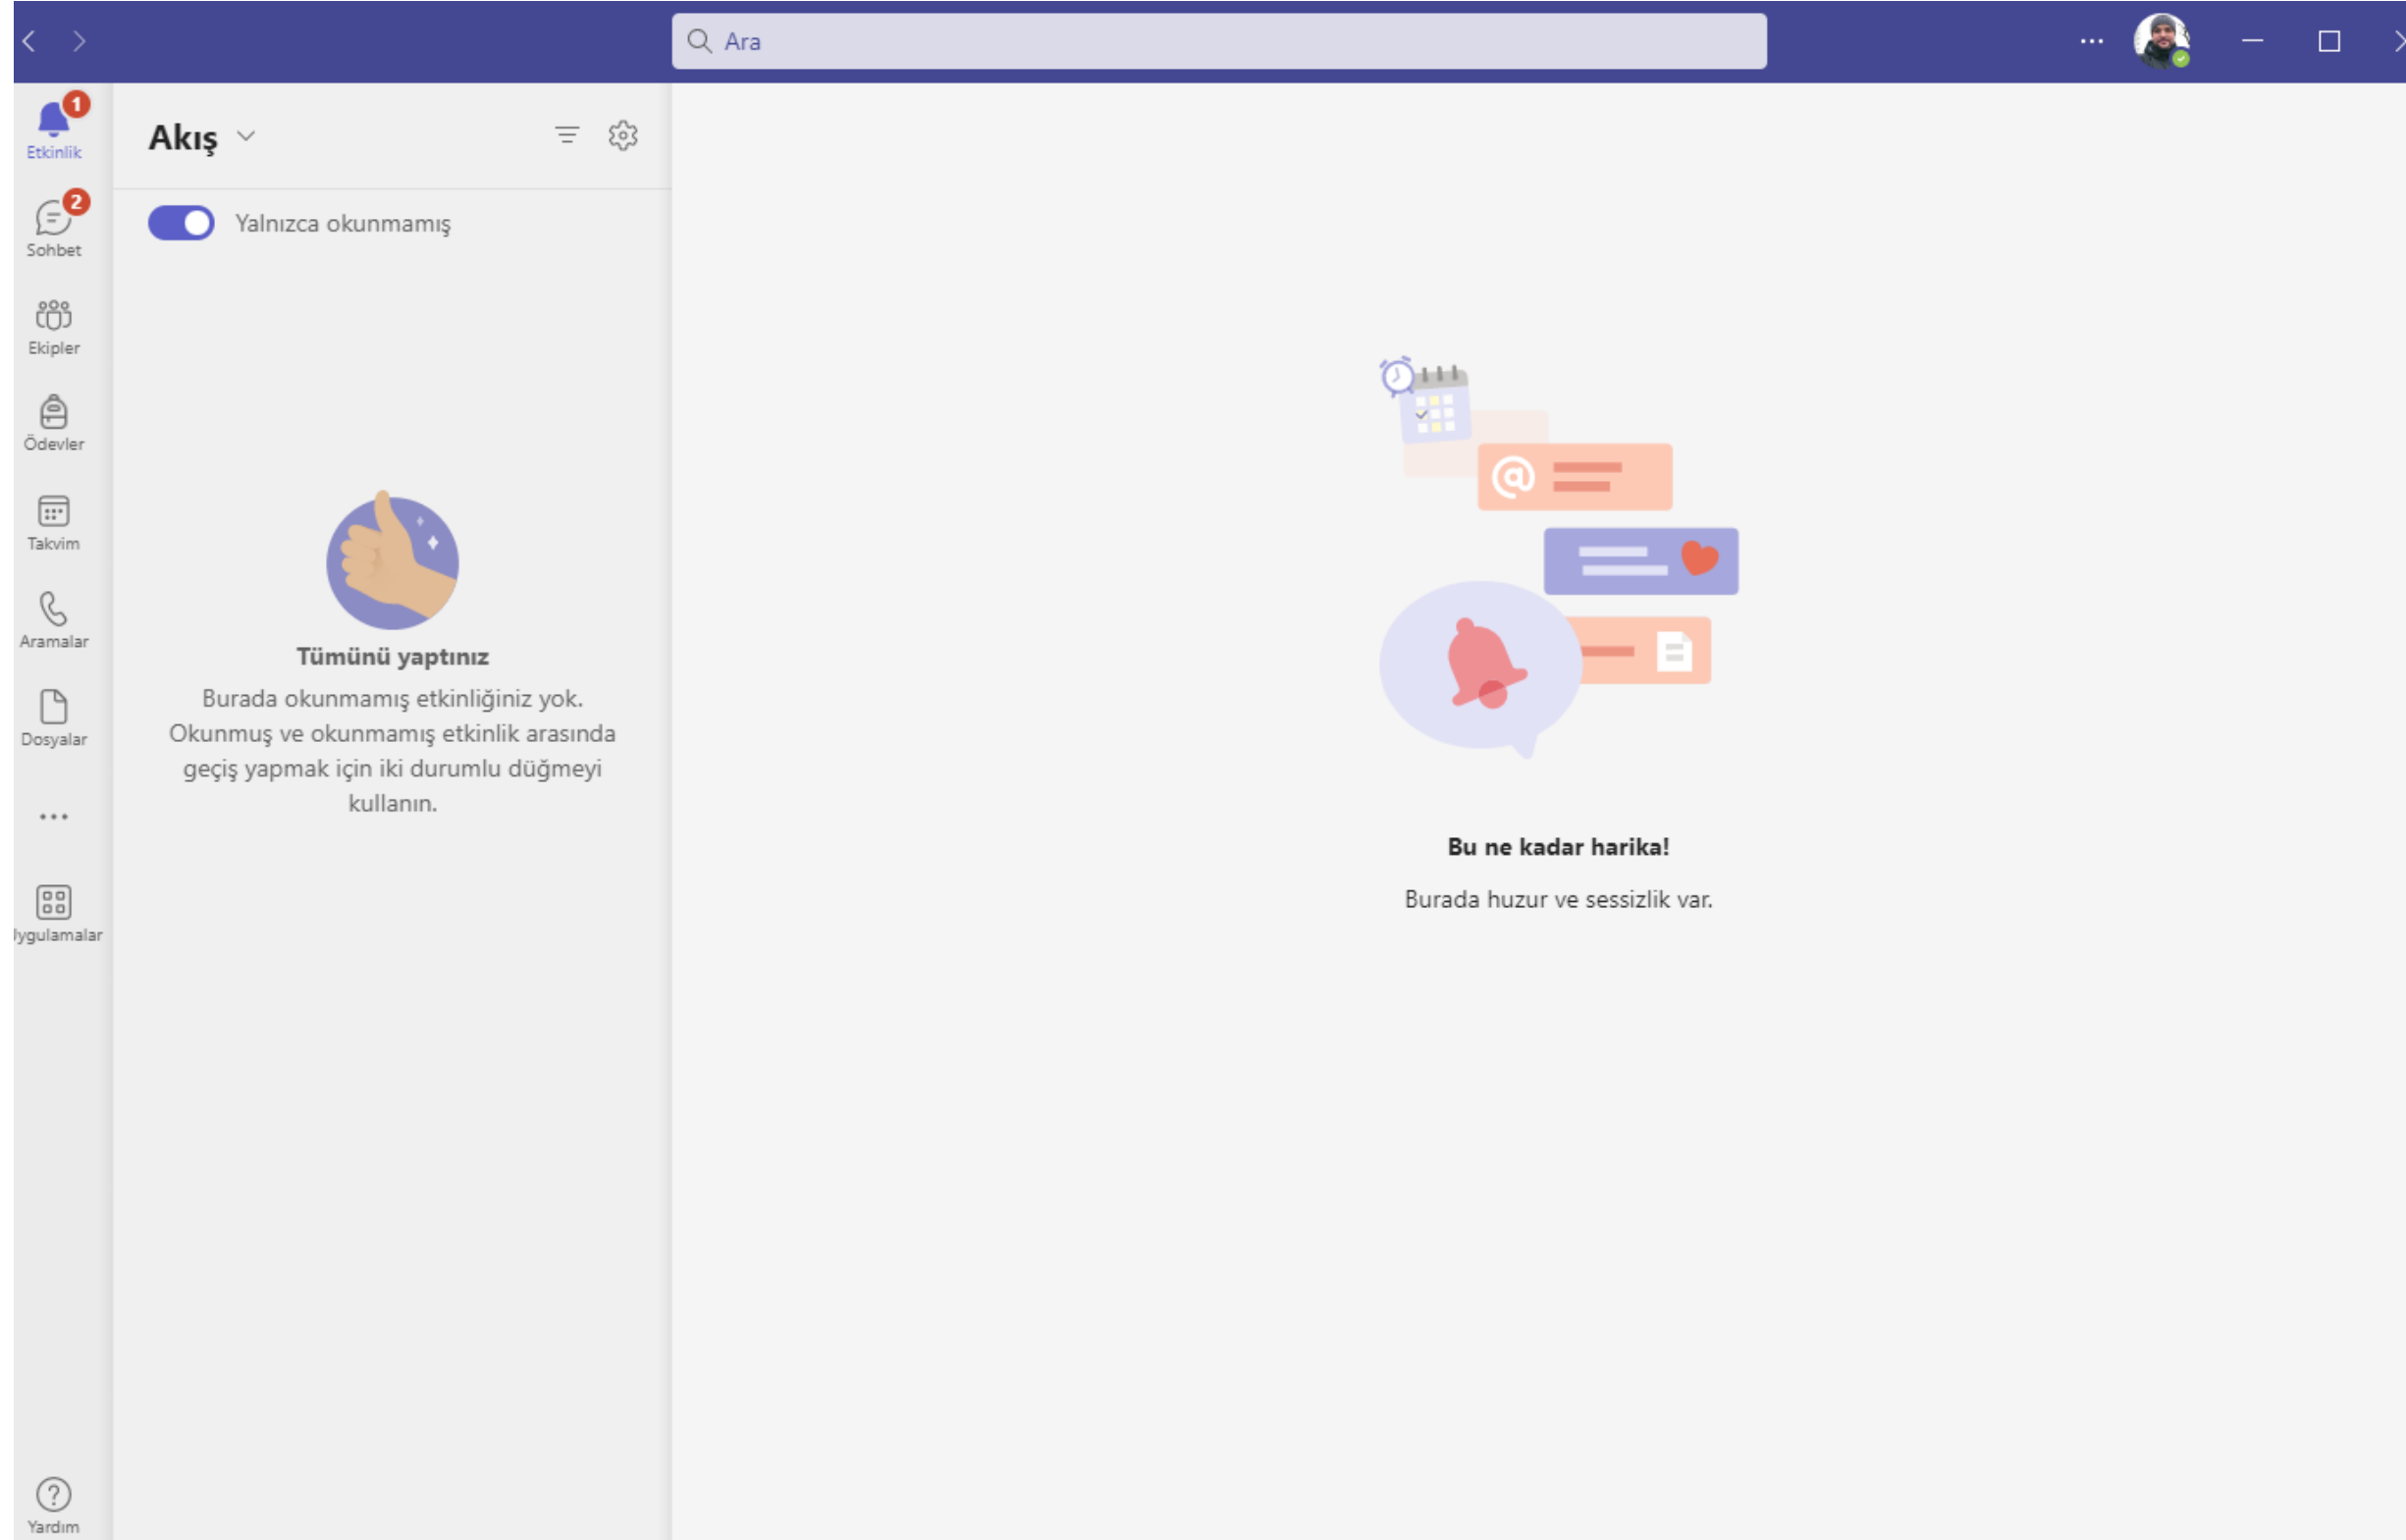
Ara

...

1
Etkinlik

2
Sohbet

Ekipler

Ödevler

Takvim

Aramalar

Dosyalar

...

Iygulamalar

Yardım

Akış

Yalnızca okunmamış

Tümünü yaptınız

Burada okunmamış etkinliğiniz yok. Okunmuş ve okunmamış etkinlik arasında geçiş yapmak için iki durumlu düğmeyi kullanın.

Bu ne kadar harika!

Burada huzur ve sessizlik var.